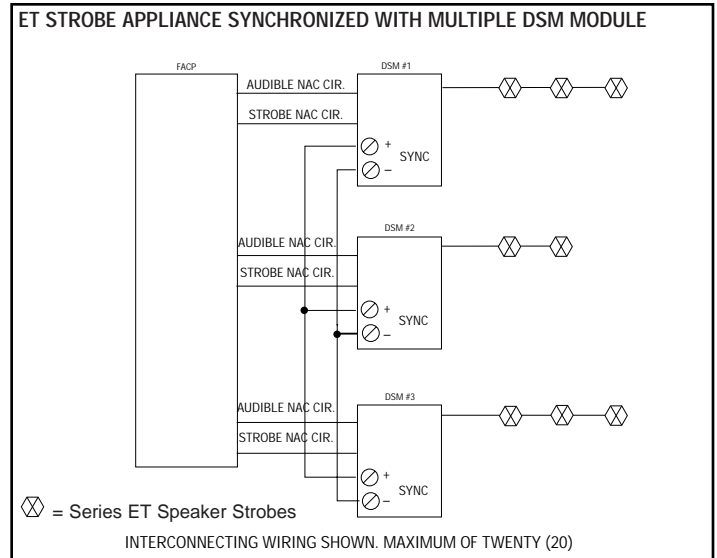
ET STROBE APPLIANCE SYNCHRONIZED WITH MULTIPLE DSM MODULE

FACP

DSM #1

AUDIBLE NAC CIR.

STROBE NAC CIR.

+

SYNC

–

DSM #2

AUDIBLE NAC CIR.

STROBE NAC CIR.

+

SYNC

–

DSM #3

AUDIBLE NAC CIR.

STROBE NAC CIR.

+

SYNC

–

= Series ET Speaker Strobes

INTERCONNECTING WIRING SHOWN. MAXIMUM OF TWENTY (20)